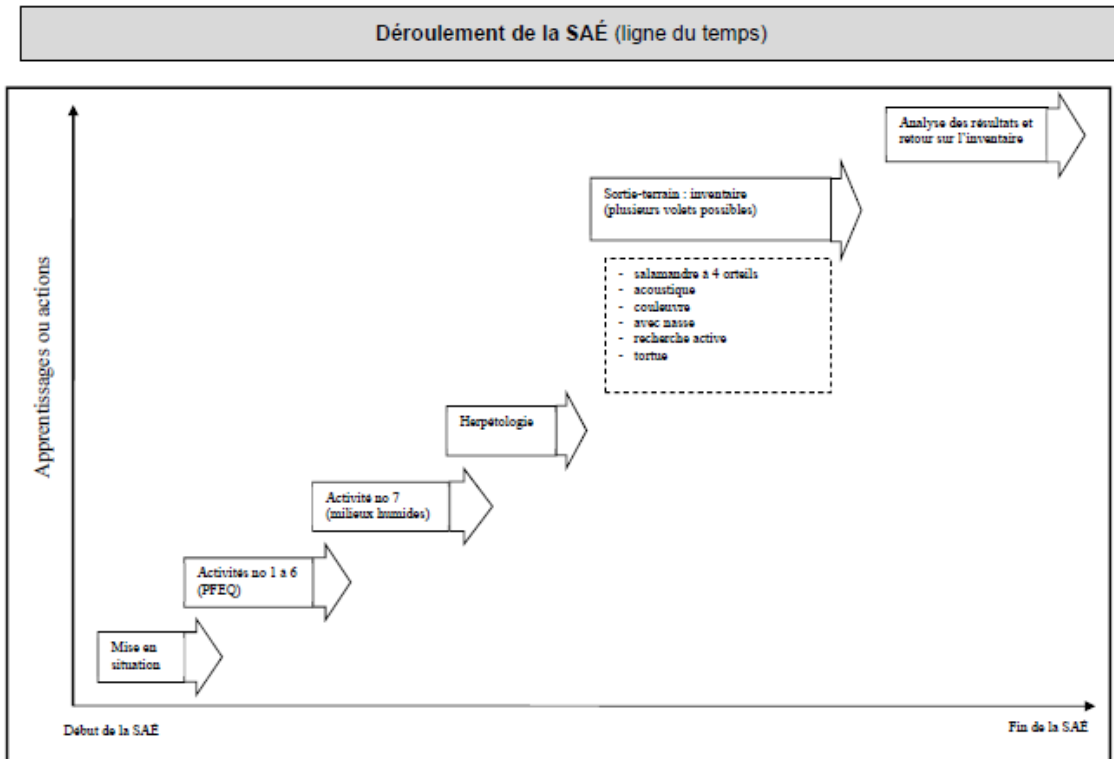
Déroulement de la SAÉ (ligne du temps)

Apprentissages ou actions

Mise en situation

Activités no 1 à 6 (PFEQ)

Activité no 7 (milieux humides)

Herpétologie

Sortie-terrain : inventaire (plusieurs volets possibles)

- salamandre à 4 orteils
- acoustique
- couleuvre
- avec nasse
- recherche active
- tortue

Analyse des résultats et retour sur l'inventaire

Début de la SAÉ

Fin de la SAÉ